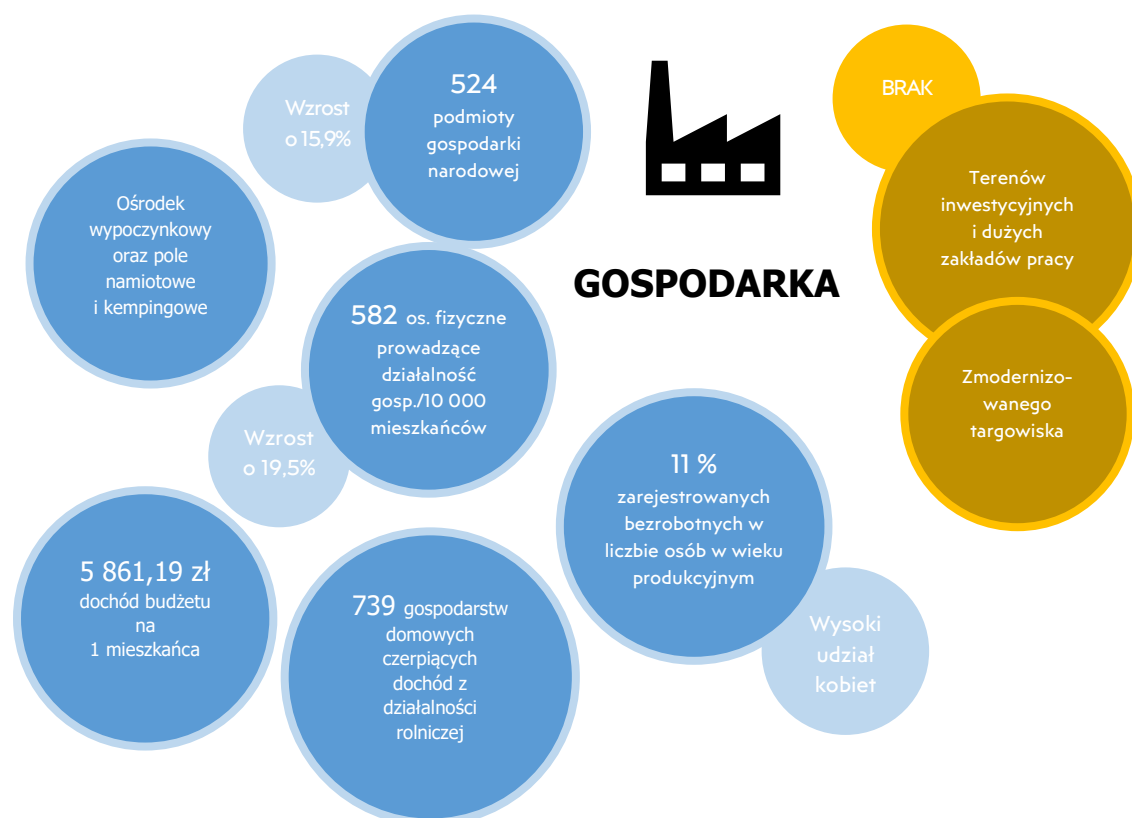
Wzrost o 15,9%

524 podmioty gospodarki narodowej

GOSPODARKA

BRAK

Terenów inwestycyjnych i dużych zakładów pracy

Zmodernizowanego targowiska

Ośrodek wypoczynkowy oraz pole namiotowe i kempingowe

582 os. fizyczne prowadzące działalność gosp./10 000 mieszkańców

Wzrost o 19,5%

11 % zarejestrowanych bezrobotnych w liczbie osób w wieku produkcyjnym

Wysoki udział kobiet

5 861,19 zł dochód budżetu na 1 mieszkańca

739 gospodarstw domowych czerpiących dochód z działalności rolniczej